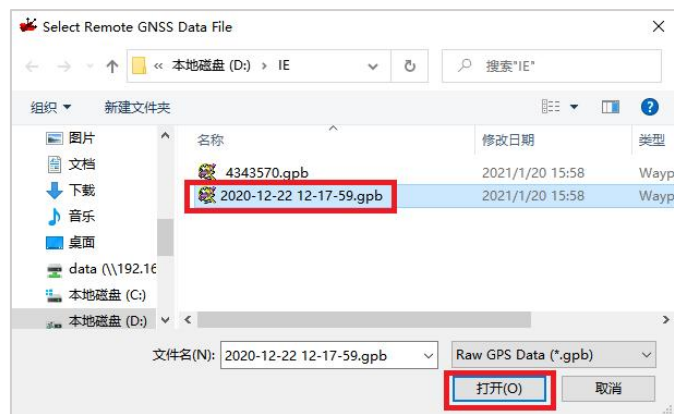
Select Remote GNSS Data File

« 本地磁盘 (D:) › IE

搜索"IE"

组织 ▾ 新建文件夹

图片
文档
下载
音乐
桌面
data (\\192.16
本地磁盘 (C:)
本地磁盘 (D:)

| 名称 | 修改日期 | 类型 |
|---|---|---|
| 4343570.gpb | 2021/1/20 15:58 | Wayp |
| 2020-12-22 12-17-59.gpb | 2021/1/20 15:58 | Wayp |

文件名(N): 2020-12-22 12-17-59.gpb

Raw GPS Data (*.gpb)

打开(O) 取消